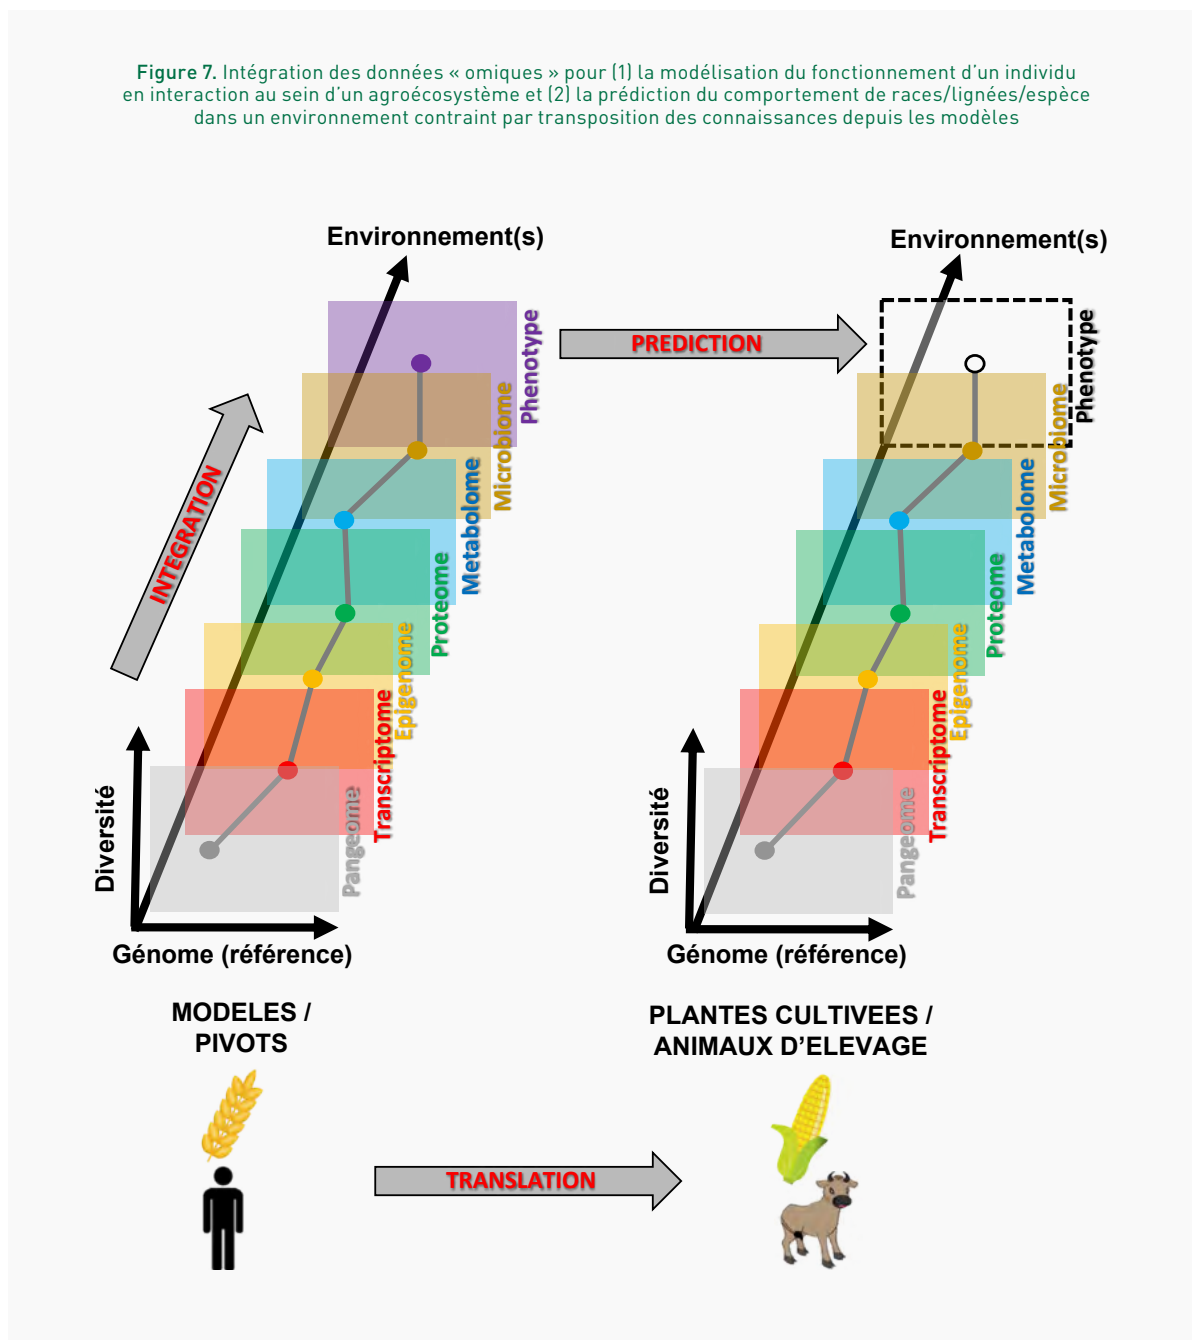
Figure 7. Intégration des données « omiques » pour (1) la modélisation du fonctionnement d'un individu en interaction au sein d'un agroécosystème et (2) la prédiction du comportement de races/lignées/espèce dans un environnement contraint par transposition des connaissances depuis les modèles

Environnement(s)

INTEGRATION

Phenotype
Microbiome
Metabolome
Proteome
Epigenome
Transcriptome
Pangeome

Diversité
Génome (référence)

MODELES / PIVOTS

PREDICTION

Environnement(s)

Phenotype
Microbiome
Metabolome
Proteome
Epigenome
Transcriptome
Pangeome

Diversité
Génome (référence)

PLANTES CULTIVEES / ANIMAUX D'ELEVAGE

TRANSLATION